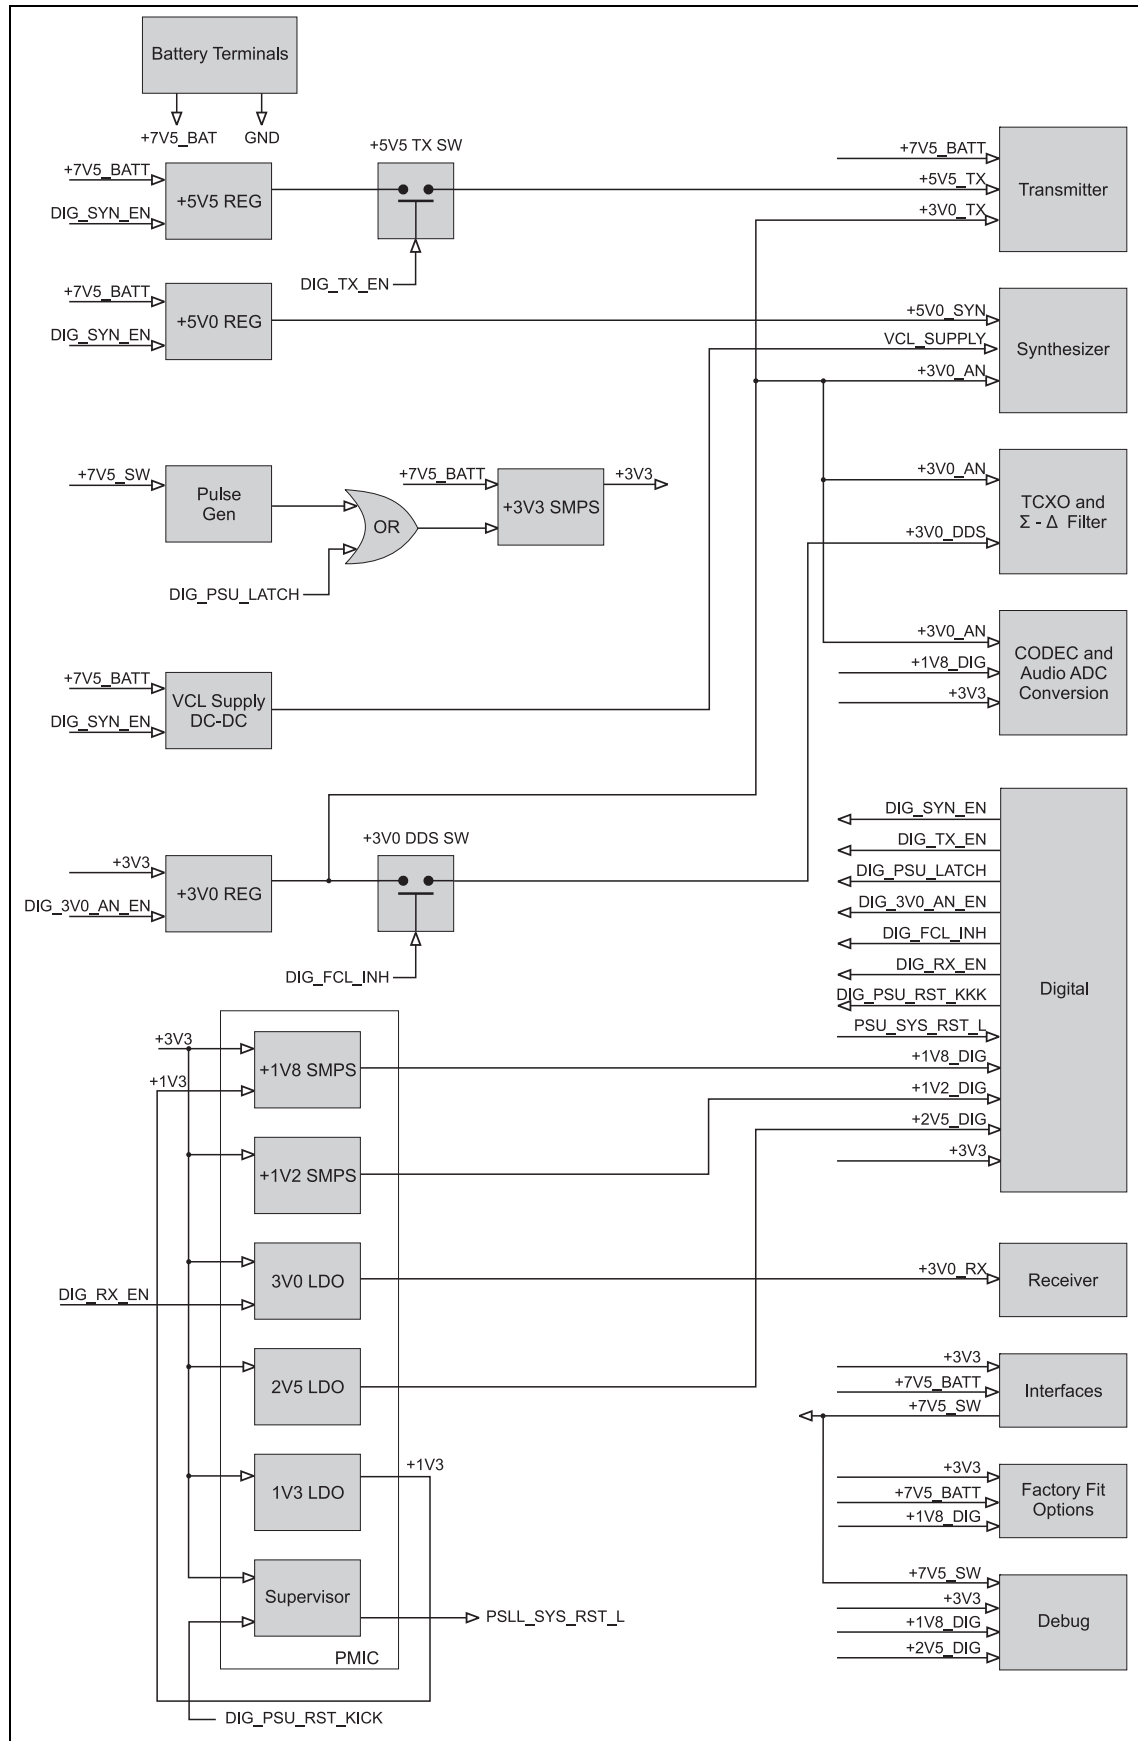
Battery Terminals
+7V5_BAT
GND

+7V5_BATT
DIG_SYN_EN
+5V5 REG
+5V5 TX SW
DIG_TX_EN

+7V5_BATT
+5V5_TX
+3V0_TX
Transmitter

+7V5_BATT
DIG_SYN_EN
+5V0 REG

+5V0_SYN
VCL_SUPPLY
+3V0_AN
Synthesizer

+7V5_SW
Pulse Gen
OR
DIG_PSU_LATCH
+7V5_BATT
+3V3 SMPS
+3V3

+3V0_AN
+3V0_DDS
TCXO and $\Sigma$ - $\Delta$ Filter

+7V5_BATT
DIG_SYN_EN
VCL Supply DC-DC

+3V0_AN
+1V8_DIG
+3V3
CODEC and Audio ADC Conversion

+3V3
DIG_3V0_AN_EN
+3V0 REG
+3V0 DDS SW
DIG_FCL_INH

DIG_SYN_EN
DIG_TX_EN
DIG_PSU_LATCH
DIG_3V0_AN_EN
DIG_FCL_INH
DIG_RX_EN
DIG_PSU_RST_KKK
PSU_SYS_RST_L
+1V8_DIG
+1V2_DIG
+2V5_DIG
+3V3
Digital

+3V3
+1V3
+1V8 SMPS
+1V2 SMPS
DIG_RX_EN
3V0 LDO
2V5 LDO
1V3 LDO
+1V3
Supervisor
PSLL_SYS_RST_L
PMIC
DIG_PSU_RST_KICK

+3V0_RX
Receiver

+3V3
+7V5_BATT
+7V5_SW
Interfaces

+3V3
+7V5_BATT
+1V8_DIG
Factory Fit Options

+7V5_SW
+3V3
+1V8_DIG
+2V5_DIG
Debug